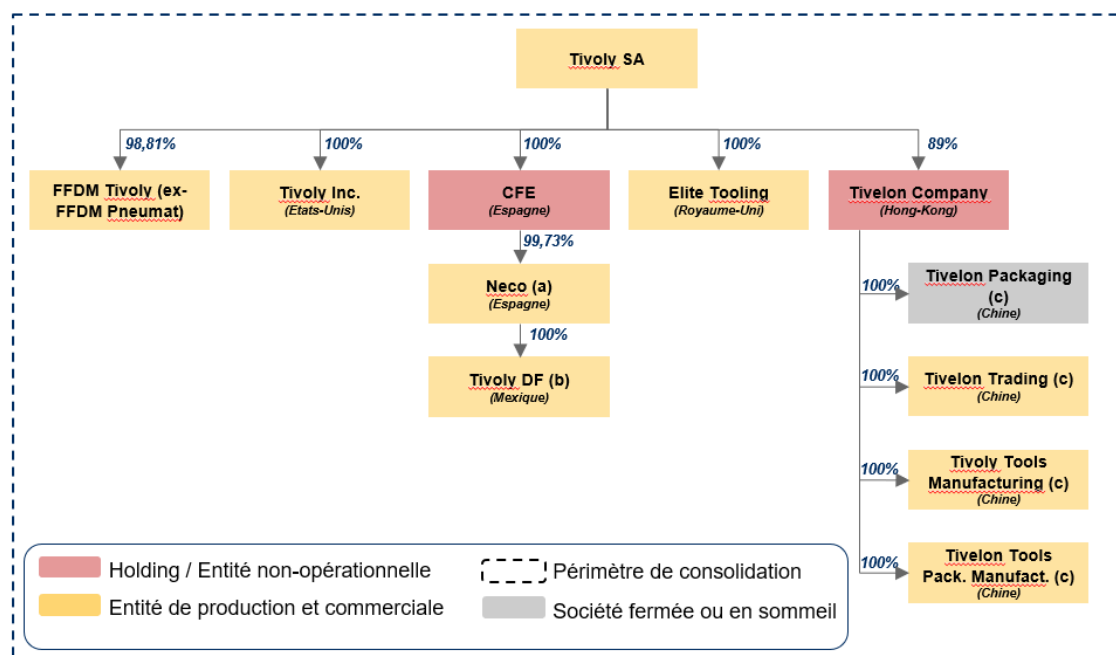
Tivoly SA

98,81%
FFDM Tivoly (ex-FFDM Pneumat)

100%
Tivoly Inc.
(Etats-Unis)

100%
CFE
(Espagne)

99,73%
Neco (a)
(Espagne)

100%
Tivoly DF (b)
(Mexique)

100%
Elite Tooling
(Royaume-Uni)

89%
Tivelon Company
(Hong-Kong)

100%
Tivelon Packaging (c)
(Chine)

100%
Tivelon Trading (c)
(Chine)

100%
Tivoly Tools Manufacturing (c)
(Chine)

100%
Tivelon Tools Pack. Manufact. (c)
(Chine)

Holding / Entité non-opérationnelle
Entité de production et commerciale
Périmètre de consolidation
Société fermée ou en sommeil